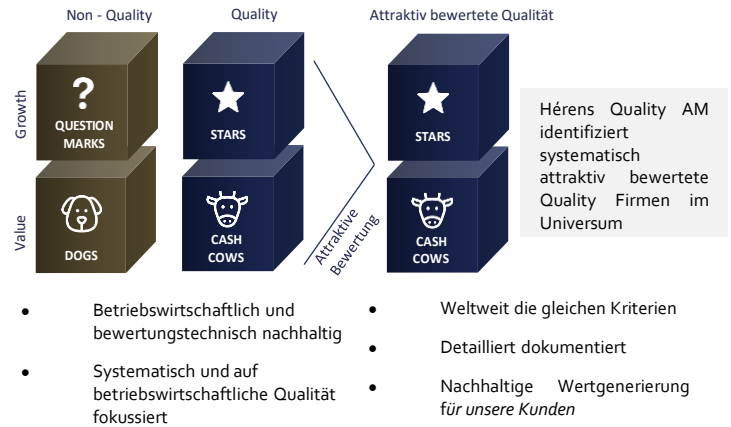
Non - Quality

Quality

Attraktiv bewertete Qualität

Growth

Value

?

QUESTION MARKS

DOGS

STARS

CASH COWS

Attraktive Bewertung

STARS

CASH COWS

Hérens Quality AM identifiziert systematisch attraktiv bewertete Quality Firmen im Universum

- Betriebswirtschaftlich und bewertungstechnisch nachhaltig
- Systematisch und auf betriebswirtschaftliche Qualität fokussiert

- Weltweit die gleichen Kriterien
- Detailliert dokumentiert
- Nachhaltige Wertgenerierung für unsere Kunden